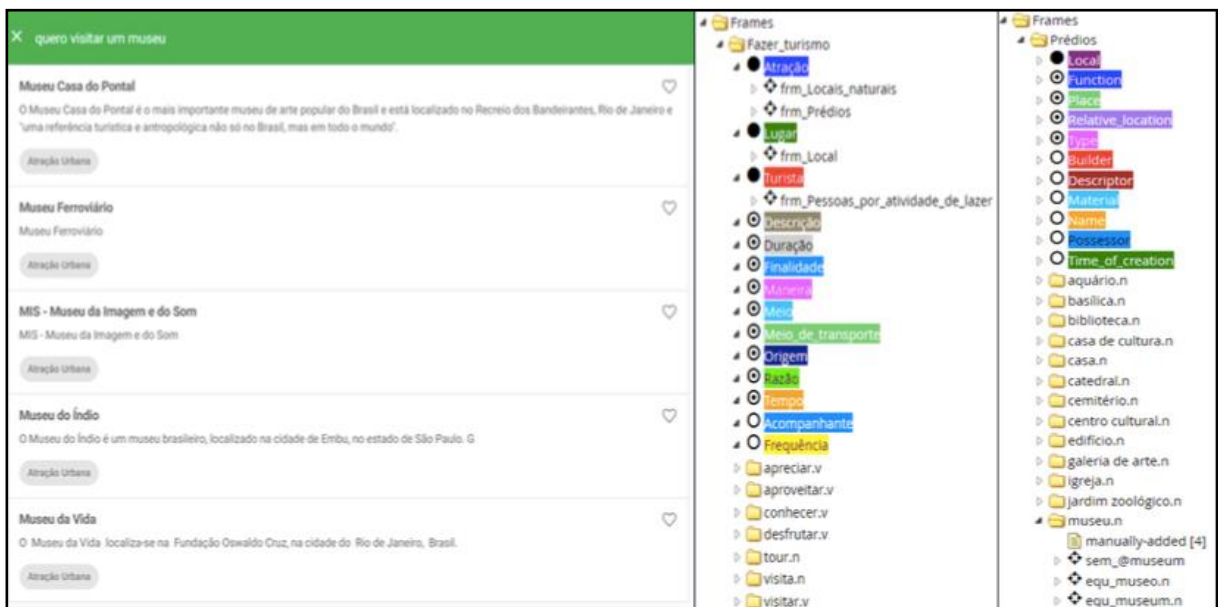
× quero visitar um museu

Museu Casa do Pontal

O Museu Casa do Pontal é o mais importante museu de arte popular do Brasil e está localizado no Recreio dos Bandeirantes, Rio de Janeiro e "uma referência turística e antropológica não só no Brasil, mas em todo o mundo".

Atração Urbana

Museu Ferroviário

Museu Ferroviário

Atração Urbana

MIS - Museu da Imagem e do Som

MIS - Museu da Imagem e do Som

Atração Urbana

Museu do Índio

O Museu do Índio é um museu brasileiro, localizado na cidade de Embu, no estado de São Paulo. G

Atração Urbana

Museu da Vida

O Museu da Vida localiza-se na Fundação Oswaldo Cruz, na cidade do Rio de Janeiro, Brasil.

Atração Urbana

Frames
Fazer_turismo
Atração
frm_Locais_naturais
frm_Prédios
Lugar
frm_Local
Turista
frm_Pessoas_por_atividade_de_lazer
Descrição
Duração
Finalidade
Maneira
Meio
Meio_de_transporte
Origem
Razão
Tempo
Acompanhante
Frequência
apreciar.v
aproveitar.v
conhecer.v
desfrutar.v
tour.n
visita.n
visitar.v

Frames
Prédios
Local
Function
Place
Relative_location
Type
Builder
Descriptor
Material
Name
Possessor
Time_of_creation
aquário.n
basílica.n
biblioteca.n
casa de cultura.n
casa.n
catedral.n
cemitério.n
centro cultural.n
edifício.n
galeria de arte.n
igreja.n
jardim zoológico.n
museu.n
manually-added [4]
sem_@museum
equ_museo.n
equ_museum.n